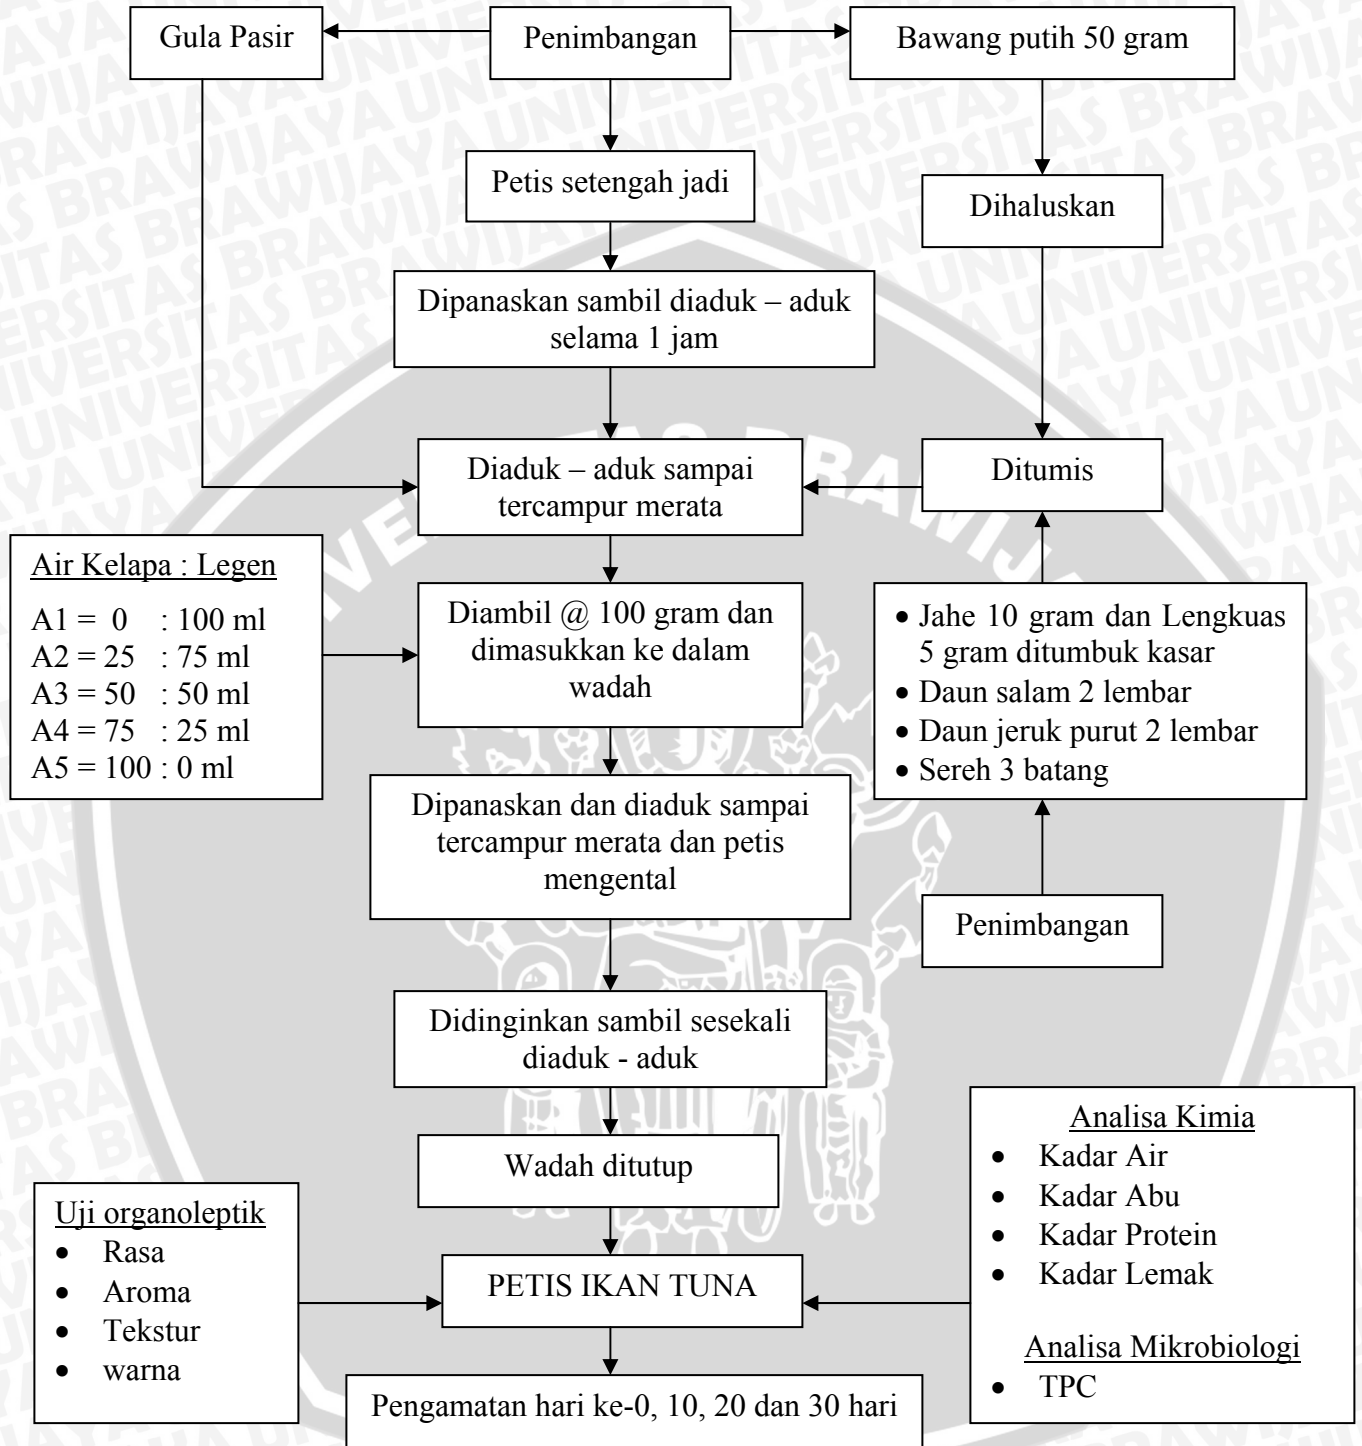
Gula Pasir

Penimbangan

Bawang putih 50 gram

Petis setengah jadi

Dihaluskan

Dipanaskan sambil diaduk – aduk selama 1 jam

Diaduk – aduk sampai tercampur merata

Ditumis

Air Kelapa : Legen
A1 = 0 : 100 ml
A2 = 25 : 75 ml
A3 = 50 : 50 ml
A4 = 75 : 25 ml
A5 = 100 : 0 ml

Diambil @ 100 gram dan dimasukkan ke dalam wadah

• Jahe 10 gram dan Lengkuas 5 gram ditumbuk kasar
• Daun salam 2 lembar
• Daun jeruk purut 2 lembar
• Sereh 3 batang

Dipanaskan dan diaduk sampai tercampur merata dan petis mengental

Penimbangan

Didinginkan sambil sesekali diaduk - aduk

Wadah ditutup

Analisa Kimia
• Kadar Air
• Kadar Abu
• Kadar Protein
• Kadar Lemak

Analisa Mikrobiologi
• TPC

Uji organoleptik
• Rasa
• Aroma
• Tekstur
• warna

PETIS IKAN TUNA

Pengamatan hari ke-0, 10, 20 dan 30 hari